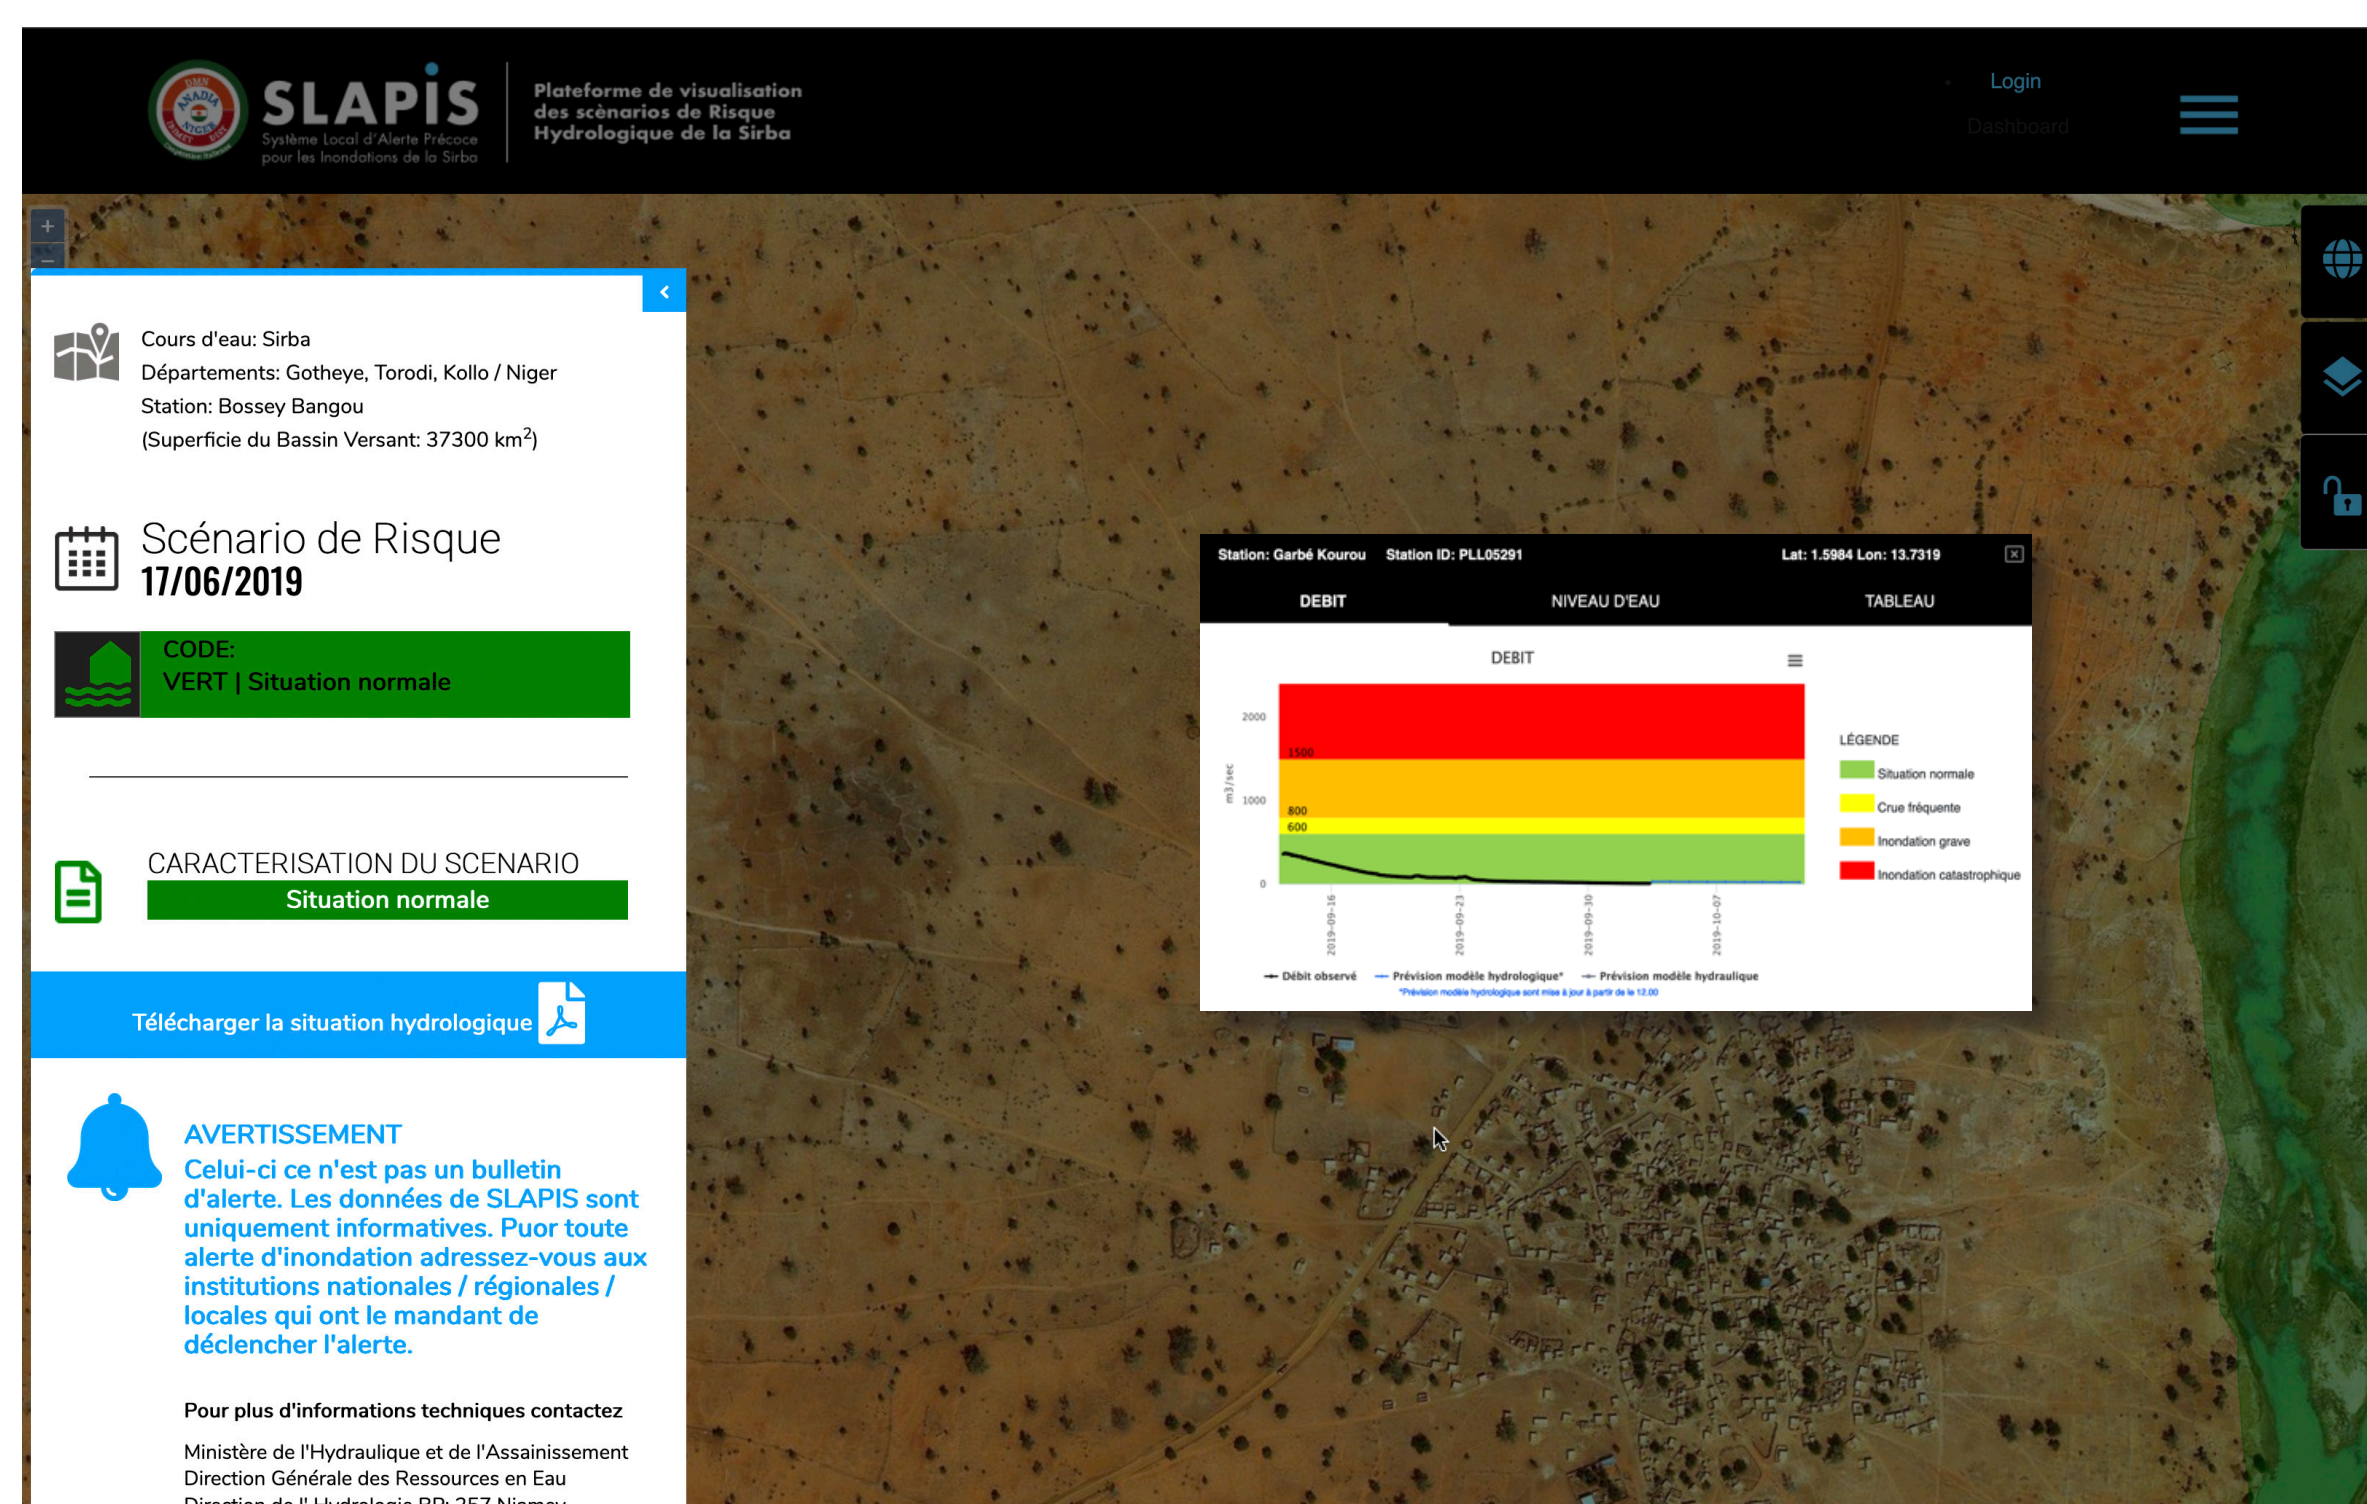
SLAPIS
Système Local d'Alerte Précoce pour les Inondations de la Sirba

Plateforme de visualisation des scènarios de Risque Hydrologique de la Sirba

Login
Dashboard

+
−

Cours d'eau: Sirba
Départements: Gotheye, Torodi, Kollo / Niger
Station: Bossey Bangou
(Superficie du Bassin Versant: 37300 km$^2$)

Scénario de Risque
17/06/2019

CODE:
VERT | Situation normale

CARACTERISATION DU SCENARIO
Situation normale

Télécharger la situation hydrologique

AVERTISSEMENT
Celui-ci ce n'est pas un bulletin d'alerte. Les données de SLAPIS sont uniquement informatives. Puor toute alerte d'inondation adressez-vous aux institutions nationales / régionales / locales qui ont le mandant de déclencher l'alerte.

Pour plus d'informations techniques contactez

Ministère de l'Hydraulique et de l'Assainissement
Direction Générale des Ressources en Eau
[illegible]

Station: Garbé Kourou Station ID: PLL05291 Lat: 1.5984 Lon: 13.7319

DEBIT NIVEAU D'EAU TABLEAU

DEBIT

2000
1500
1000
800
600
0
m3/sec

2019-09-16
2019-09-23
2019-09-30
2019-10-07

LÉGENDE
Situation normale
Crue fréquente
Inondation grave
Inondation catastrophique

Débit observé Prévision modèle hydrologique* Prévision modèle hydraulique
*Prévision modèle hydrologique sont mise à jour à partir de le 12.00